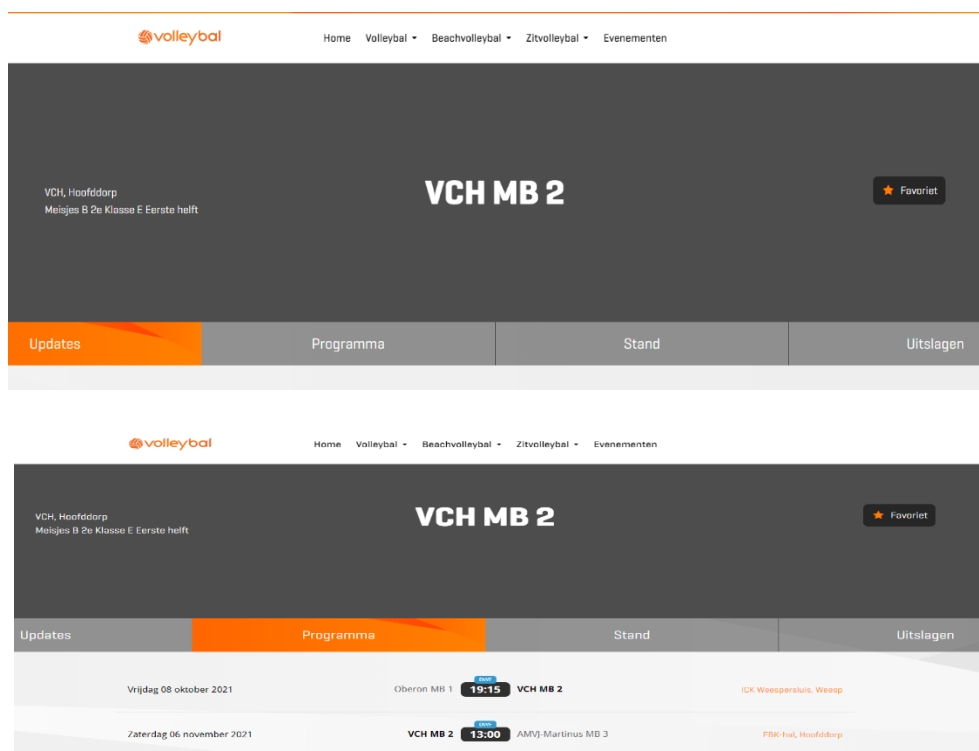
volleybal

Home Volleybal Beachvolleybal Zitvolleybal Evenementen

VCH, Hoofddorp
Meisjes B 2e Klasse E Eerste helft

VCH MB 2

Favoriet

Updates
Programma
Stand
Uitslagen

volleybal

Home Volleybal Beachvolleybal Zitvolleybal Evenementen

VCH, Hoofddorp
Meisjes B 2e Klasse E Eerste helft

VCH MB 2

Favoriet

Updates
Programma
Stand
Uitslagen

| Vrijdag 08 oktober 2021 | Oberon MB 1 | DWF 19:15 | VCH MB 2 | ICK Weespersluis, Weesp |
|---|---|---|---|---|
| Zaterdag 06 november 2021 | VCH MB 2 | DWF 13:00 | AMVJ-Martinus MB 3 | FBK-hal, Hoofddorp |